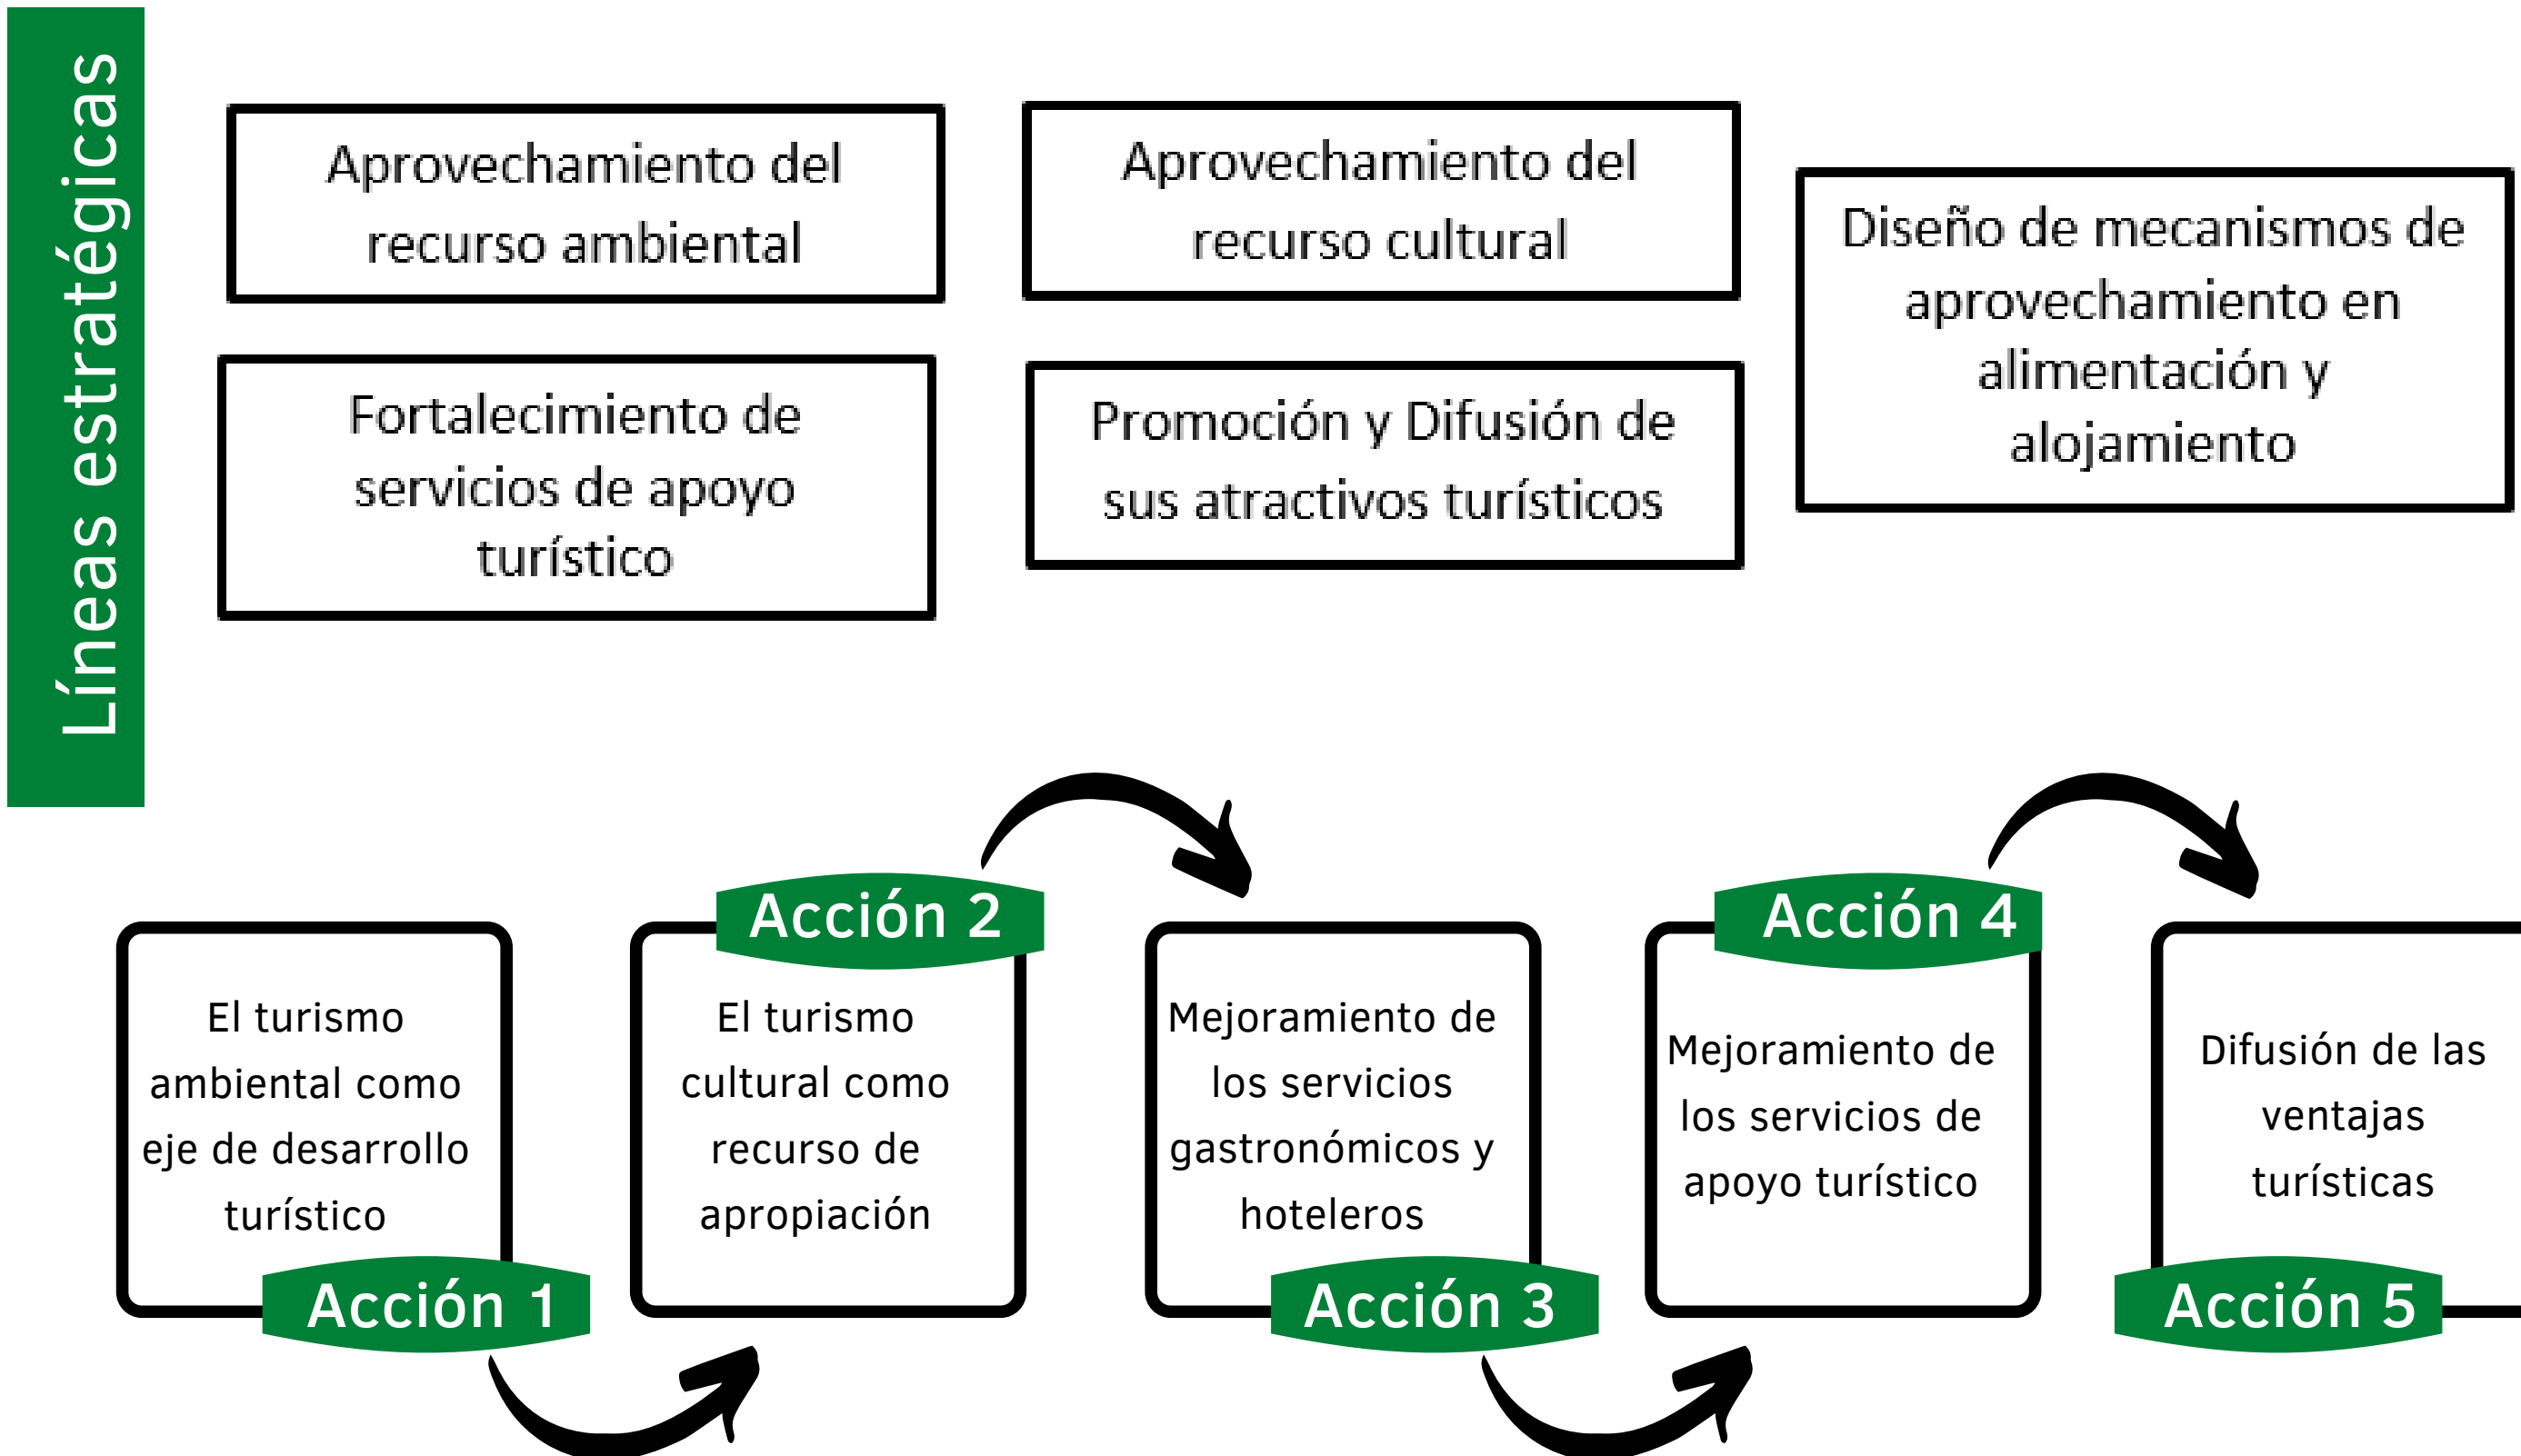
Líneas estratégicas

Aprovechamiento del recurso ambiental

Aprovechamiento del recurso cultural

Diseño de mecanismos de aprovechamiento en alimentación y alojamiento

Fortalecimiento de servicios de apoyo turístico

Promoción y Difusión de sus atractivos turísticos

El turismo ambiental como eje de desarrollo turístico

Acción 1

Acción 2

El turismo cultural como recurso de apropiación

Mejoramiento de los servicios gastronómicos y hoteleros

Acción 3

Acción 4

Mejoramiento de los servicios de apoyo turístico

Difusión de las ventajas turísticas

Acción 5